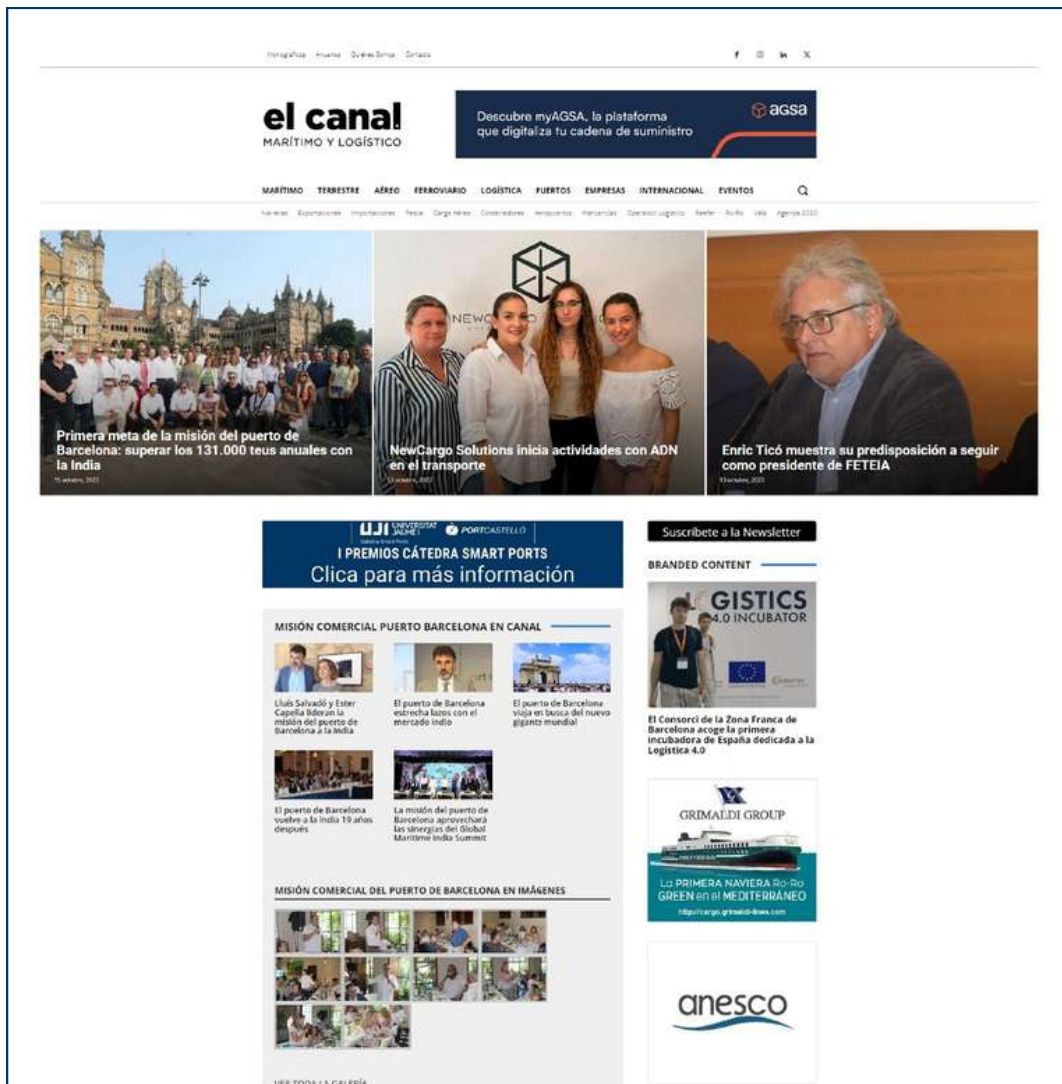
Monográficos Anuarios Quiénes Somos Contacto

el canal
MARÍTIMO Y LOGÍSTICO

Descubre myAGSA, la plataforma que digitaliza tu cadena de suministro
agsa

MARÍTIMO TERRESTRE AÉREO FERROVIARIO LOGÍSTICA PUERTOS EMPRESAS INTERNACIONAL EVENTOS

Navieras Exportaciones Importaciones Pesca Carga Aérea Contenedores Aeropuertos Mercancías Operador Logístico Reefer Ro-Ro Vela Agenda 2030

Primera meta de la misión del puerto de Barcelona: superar los 131.000 teus anuales con la India
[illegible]

NewCargo Solutions inicia actividades con ADN en el transporte
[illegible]

Enric Ticó muestra su predisposición a seguir como presidente de FETEIA
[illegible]

UJI UNIVERSITAT JAUME I PORTCASTELLÓ
I PREMIOS CÁTEDRA SMART PORTS
Clica para más información

Suscríbete a la Newsletter

BRANDED CONTENT

MISIÓN COMERCIAL PUERTO BARCELONA EN CANAL

Lluís Salvadó y Ester Capella lideran la misión del puerto de Barcelona a la India

El puerto de Barcelona estrecha lazos con el mercado indio

El puerto de Barcelona viaja en busca del nuevo gigante mundial

El puerto de Barcelona vuelve a la India 19 años después

La misión del puerto de Barcelona aprovechará las sinergias del Global Maritime India Summit

GISTICS 4.0 INCUBATOR

El Consorci de la Zona Franca de Barcelona acoge la primera incubadora de España dedicada a la Logística 4.0

GRIMALDI GROUP
La PRIMERA NAVIERA Ro-Ro GREEN en el MEDITERRÁNEO
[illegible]

MISIÓN COMERCIAL DEL PUERTO DE BARCELONA EN IMÁGENES

anesco

VER TODA LA GALERÍA